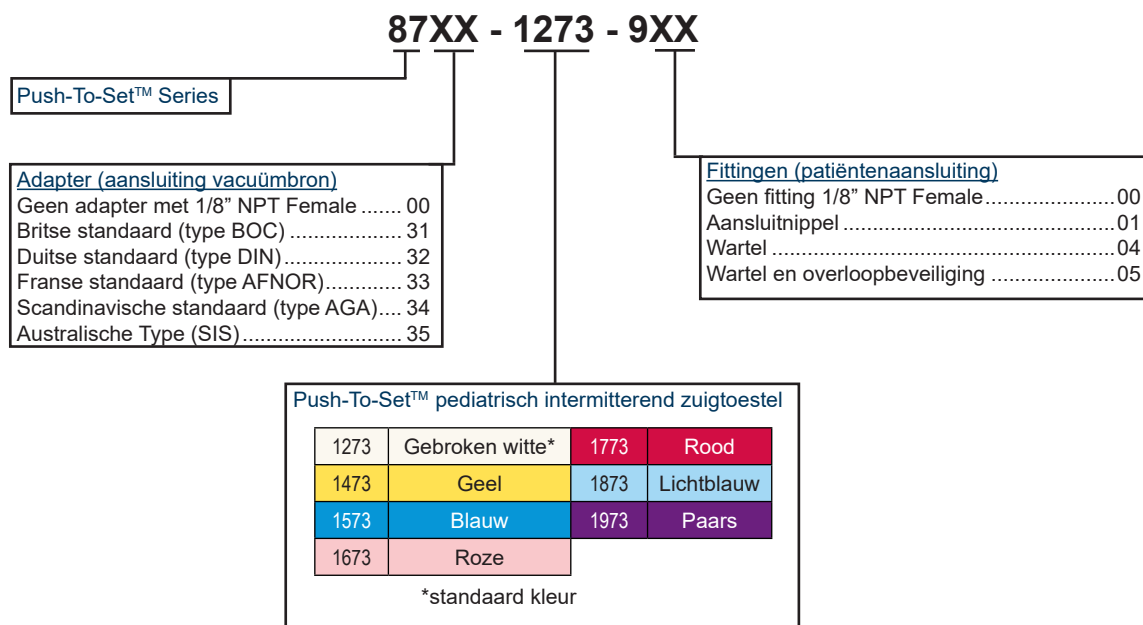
87XX - 1273 - 9XX

Push-To-Set™ Series

Adapter (aansluiting vacuümbron)
Geen adapter met 1/8” NPT Female ....... 00
Britse standaard (type BOC) .................... 31
Duitse standaard (type DIN) .................... 32
Franse standaard (type AFNOR)............. 33
Scandinavische standaard (type AGA).... 34
Australische Type (SIS)........................... 35

Fittingen (patiëntenaansluiting)
Geen fitting 1/8” NPT Female......................00
Aansluitnippel ..............................................01
Wartel ..........................................................04
Wartel en overloopbeveiliging .....................05

Push-To-Set™ pediatrisch intermitterend zuigtoestel

| 1273 | Gebroken witte* | 1773 | Rood |
|---|---|---|---|
| 1473 | Geel | 1873 | Lichtblauw |
| 1573 | Blauw | 1973 | Paars |
| 1673 | Roze | | |

*standaard kleur